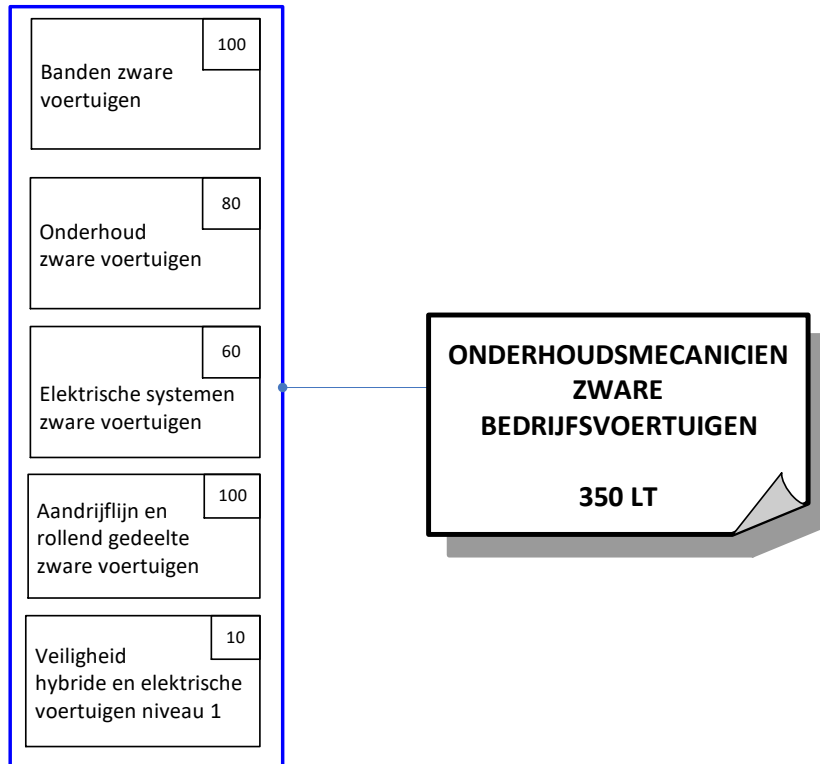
100
Banden zware voertuigen

80
Onderhoud zware voertuigen

60
Elektrische systemen zware voertuigen

100
Aandrijflijn en rollend gedeelte zware voertuigen

10
Veiligheid hybride en elektrische voertuigen niveau 1

ONDERHOUDSMECANICIEN ZWARE BEDRIJFSVOERTUIGEN

350 LT